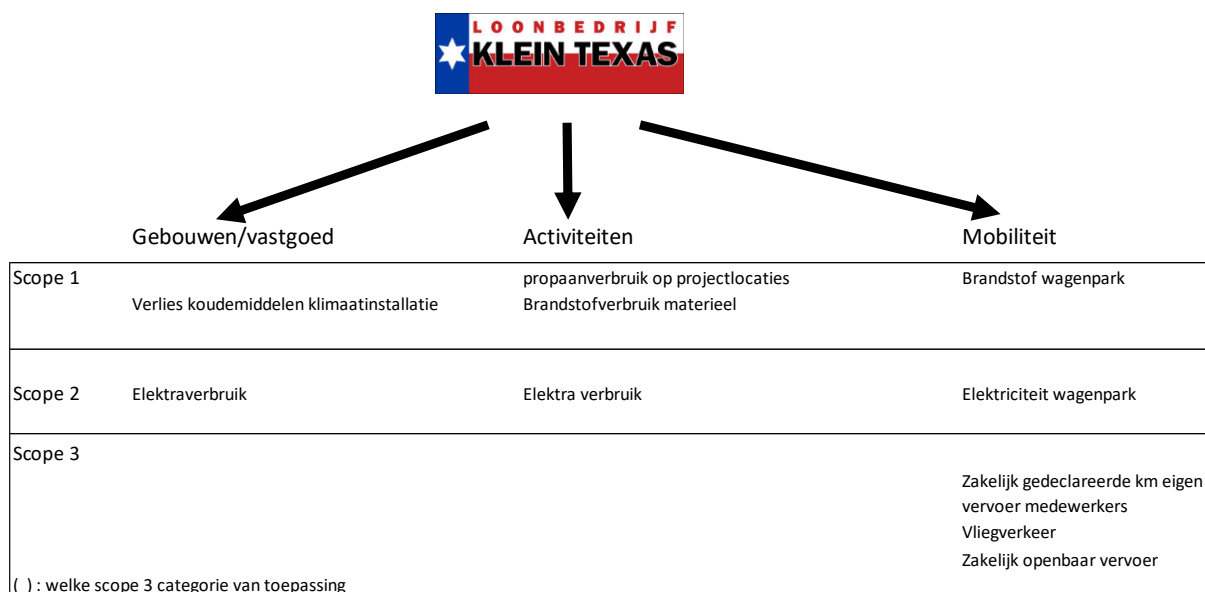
LOONBEDRIJF
KLEIN TEXAS

| | Gebouwen/vastgoed | Activiteiten | Mobiliteit |
|---|---|---|---|
| Scope 1 | Verlies koudemiddelen klimaatinstallatie | propaanverbruik op projectlocaties<br>Brandstofverbruik materieel | Brandstof wagenpark |
| Scope 2 | Elektraverbruik | Elektra verbruik | Elektriciteit wagenpark |
| Scope 3 | | | Zakelijk gedeclareerde km eigen vervoer medewerkers<br>Vliegverkeer<br>Zakelijk openbaar vervoer |

( ) : welke scope 3 categorie van toepassing